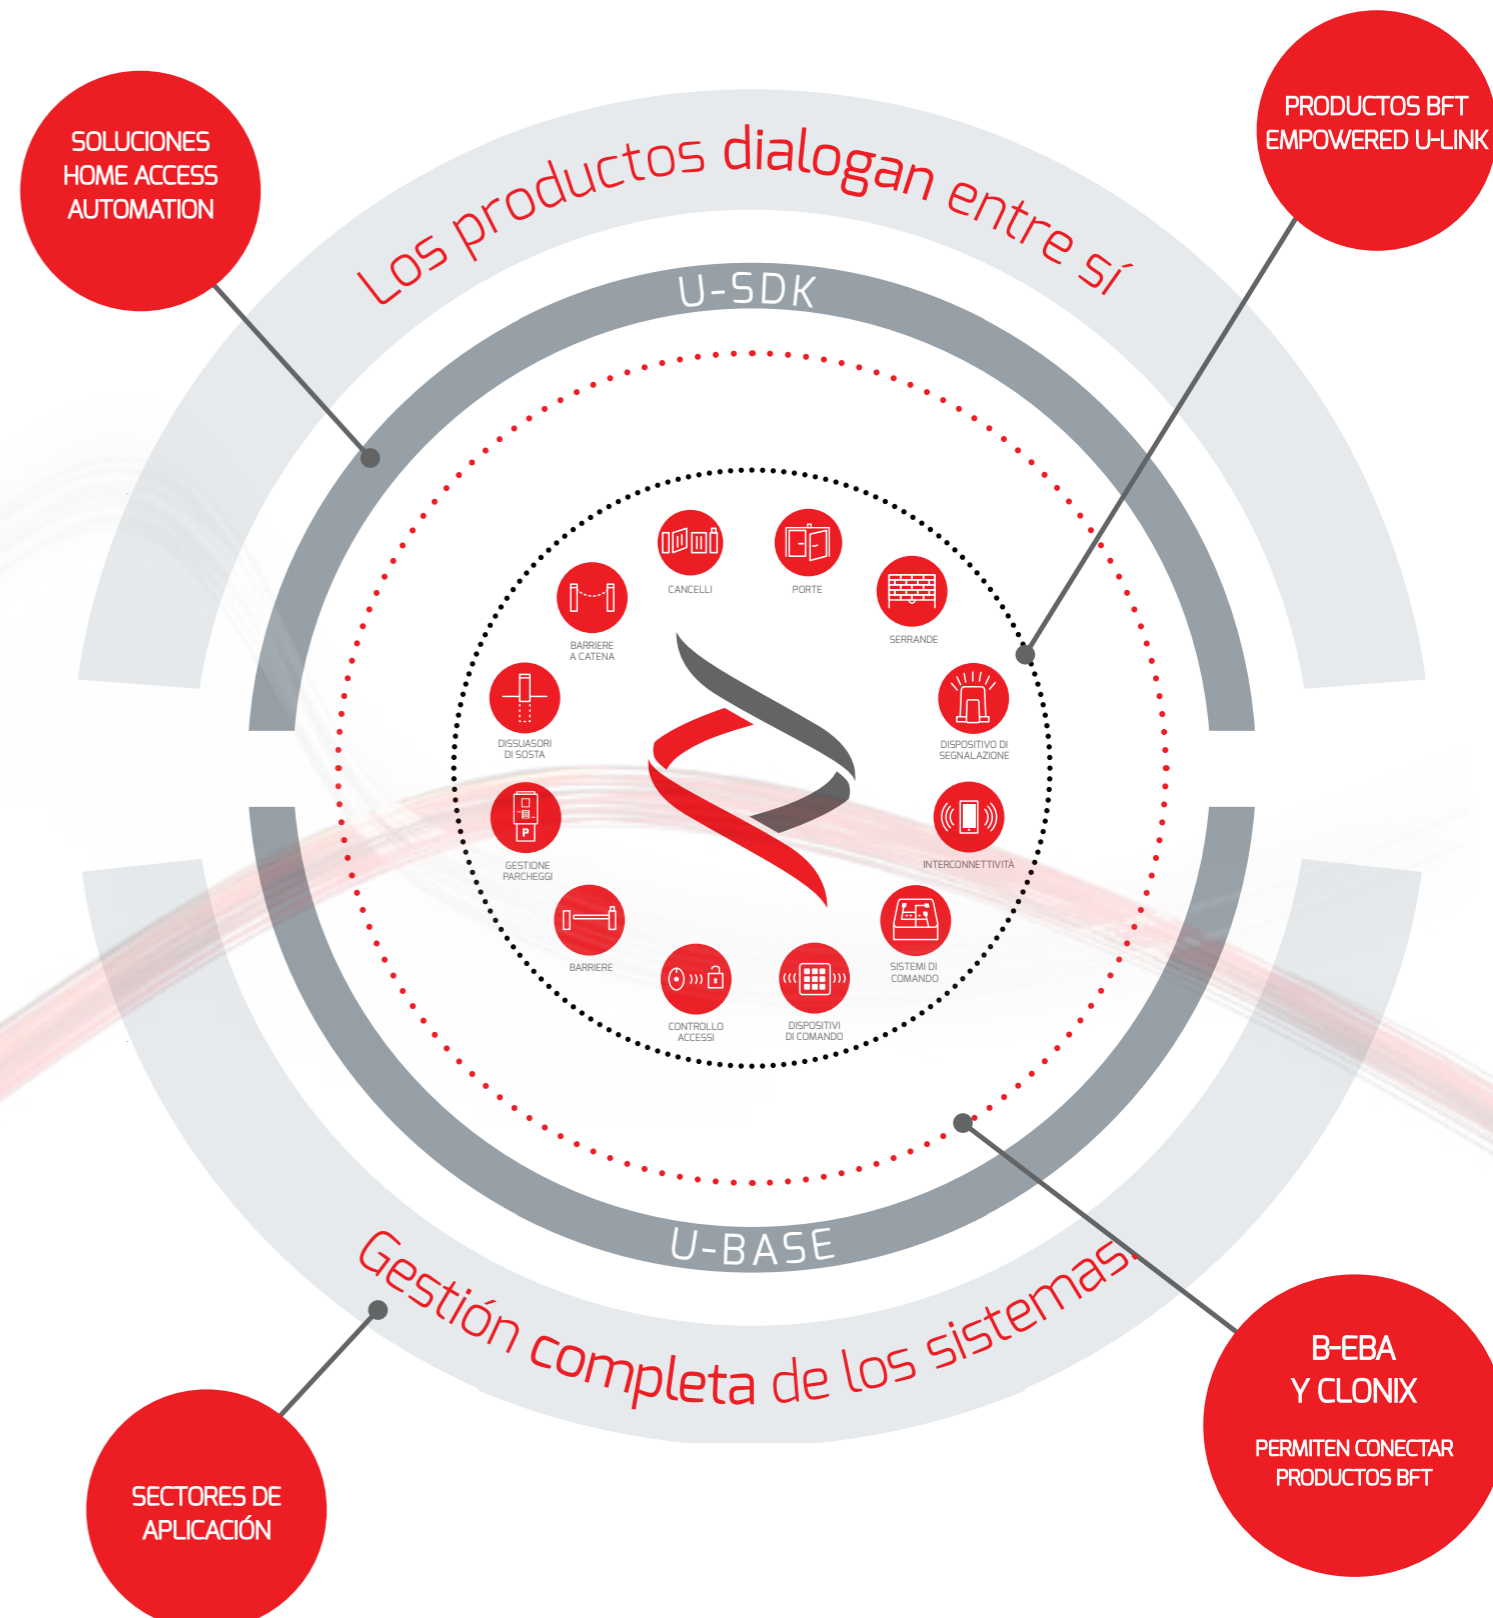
SOLUCIONES HOME ACCESS AUTOMATION

Los productos dialogan entre sí

PRODUCTOS BFT EMPOWERED U-LINK

U-SDK

CANCELLI

PORTE

SERRANDE

BARRIERE A CATENA

DISSUASORI DI SOSTA

DISPOSITIVO DI SEGNALAZIONE

GESTIONE PARCHEGGI

INTERCONNETTIVITÀ

BARRIERE

SISTEMI DI COMANDO

CONTROLLO ACCESSI

DISPOSITIVI DI COMANDO

U-BASE

Gestión completa de los sistemas

SECTORES DE APLICACIÓN

B-EBA Y CLONIX

PERMITEN CONECTAR PRODUCTOS BFT